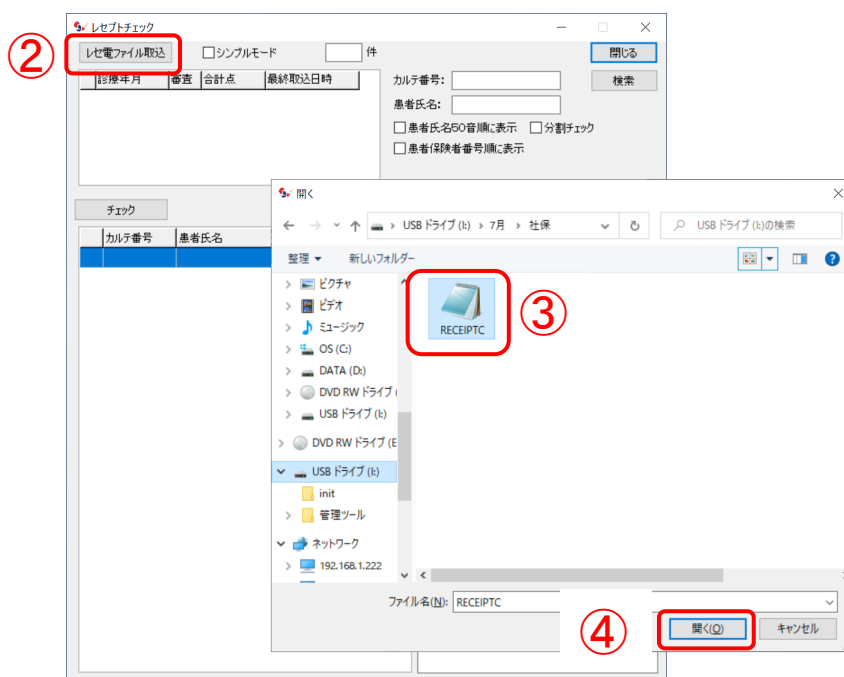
レセプトチェック

②

レセ電ファイル取込

シンプルモード

件

閉じる

| 診療年月 | 審査 | 合計点 | 最終取込日時 |
|---|---|---|---|

カルテ番号:

検索

患者氏名:

患者氏名50音順に表示

分割チェック

患者保険者番号順に表示

チェック

| カルテ番号 | 患者氏名 |
|---|---|

開く

USB ドライブ (I:) › 7月 › 社保

USB ドライブ (I:)の検索

整理 ▾

新しいフォルダー

ピクチャ

ビデオ

ミュージック

OS (C:)

DATA (D:)

DVD RW ドライブ (

USB ドライブ (I:)

DVD RW ドライブ (E

USB ドライブ (I:)

init

管理ツール

ネットワーク

192.168.1.222

RECEIPTC

③

ファイル名(N): RECEIPTC

④

開く(O)

キャンセル